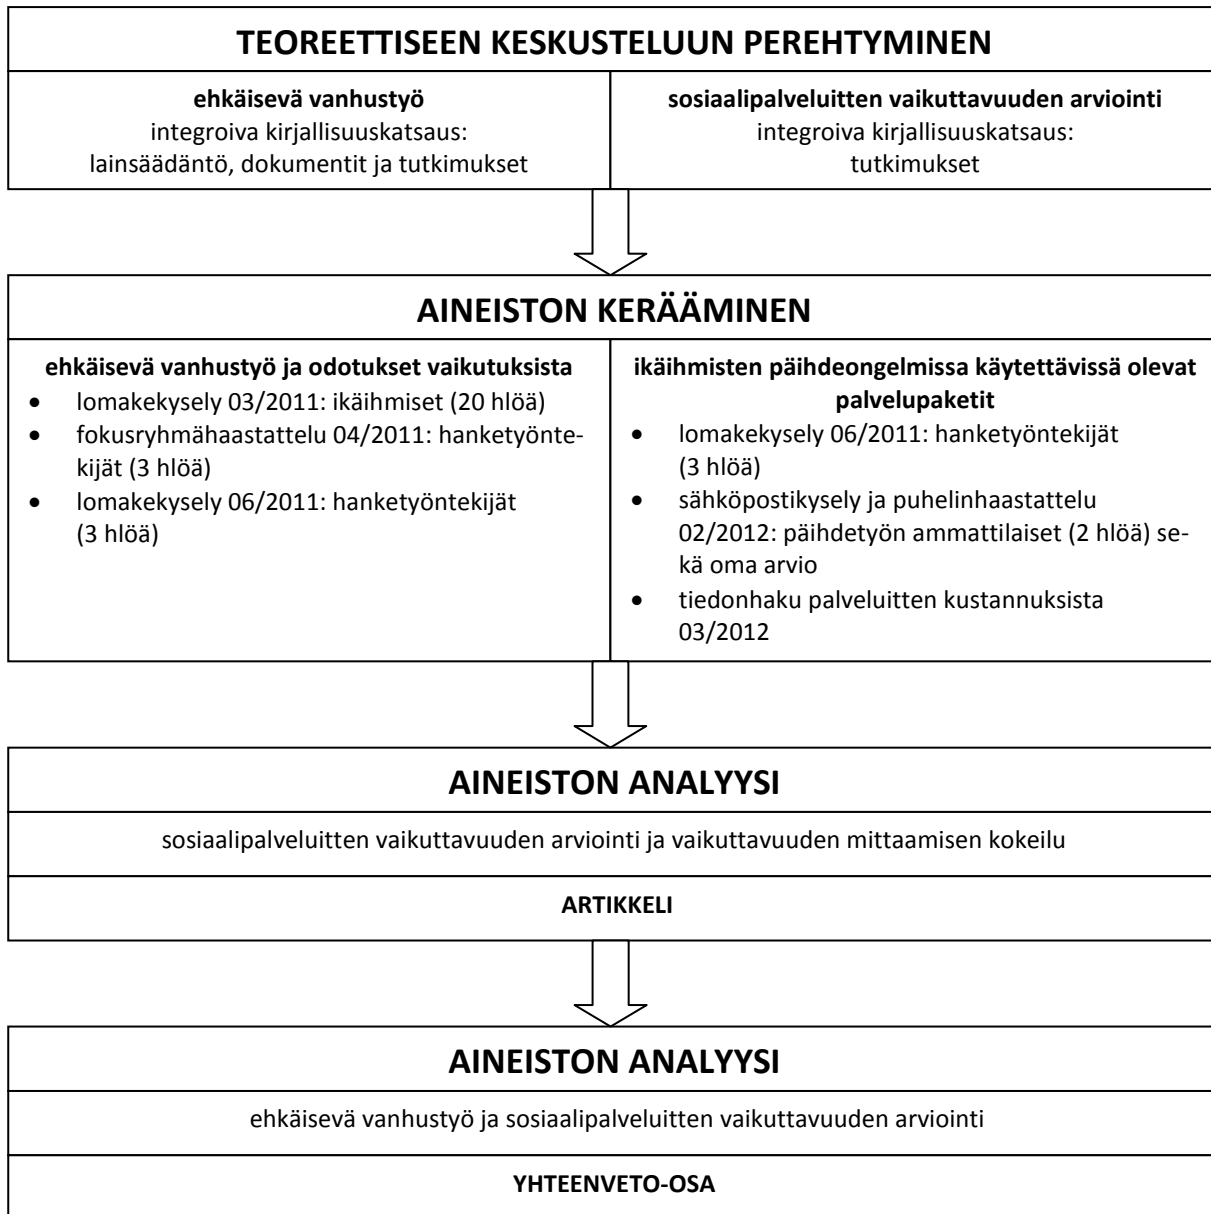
TEOREETTISEEN KESKUSTELUUN PEREHTYMINEN

ehkäisevä vanhustyö
integroiva kirjallisuuskatsaus:
lainsäädäntö, dokumentit ja tutkimukset

sosiaalipalveluitten vaikuttavuuden arviointi
integroiva kirjallisuuskatsaus:
tutkimukset

AINEISTON KERÄÄMINEN

ehkäisevä vanhustyö ja odotukset vaikutuksista
- lomakekysely 03/2011: ikäihmiset (20 hlöä)
- fokusryhmähaastattelu 04/2011: hanketyöntekijät (3 hlöä)
- lomakekysely 06/2011: hanketyöntekijät (3 hlöä)

ikäihmisten päihdeongelmissa käytettävissä olevat palvelupaketit
- lomakekysely 06/2011: hanketyöntekijät (3 hlöä)
- sähköpostikysely ja puhelinhaastattelu 02/2012: päihdetyön ammattilaiset (2 hlöä) sekä oma arvio
- tiedonhaku palveluitten kustannuksista 03/2012

AINEISTON ANALYYSI

sosiaalipalveluitten vaikuttavuuden arviointi ja vaikuttavuuden mittaamisen kokeilu

ARTIKKELI

AINEISTON ANALYYSI

ehkäisevä vanhustyö ja sosiaalipalveluitten vaikuttavuuden arviointi

YHTEENVETO-OSA